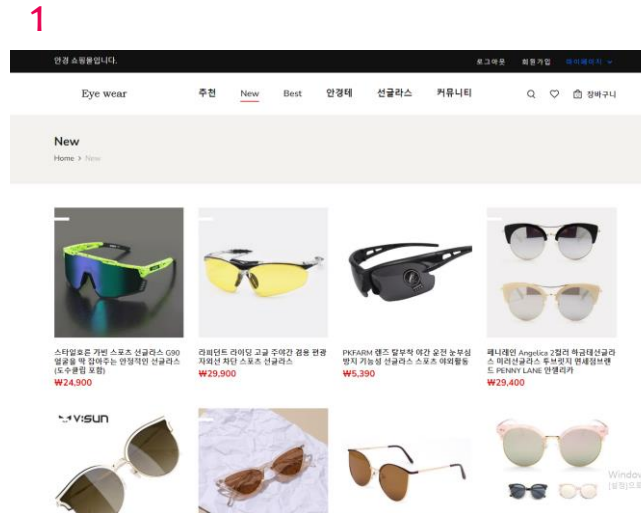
1

안경 쇼핑몰입니다.

로그아웃 회원가입 마이페이지

Eye wear

추천 New Best 안경테 선글라스 커뮤니티

장바구니

New

Home > New

스타일호른 가벼 스포츠 선글라스 G90 얼굴을 딱 잡아주는 안정적인 선글라스 (도수클립 포함)
₩24,900

라피던트 라이딩 고글 주야간 겸용 편광 자외선 차단 스포츠 선글라스
₩29,900

PKFARM 렌즈 탈부착 야간 운전 눈부심 방지 기능성 선글라스 스포츠 이외활동
₩5,390

페니레인 Angelica 2컬러 하금테선글라스 미러선글라스 투브릿지 명세정브랜드 PENNY LANE 안젤리카
₩29,400

VISUN

Windows
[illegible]